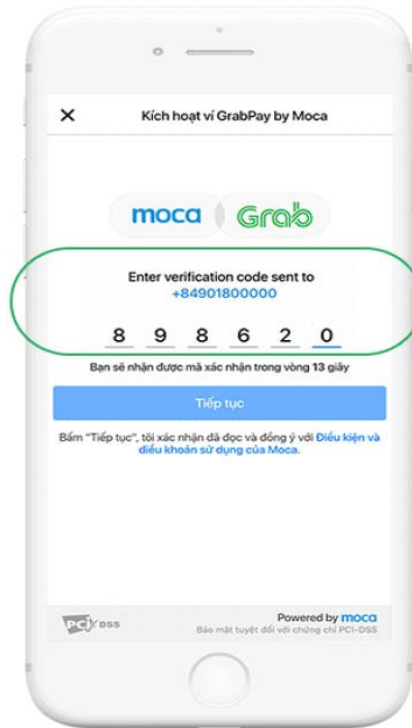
Kích hoạt ví GrabPay by Moca

moca Grab

Enter verification code sent to
+84901800000

8 9 8 6 2 0

Bạn sẽ nhận được mã xác nhận trong vòng 13 giây

Tiếp tục

Bấm "Tiếp tục", tôi xác nhận đã đọc và đồng ý với Điều kiện và điều khoản sử dụng của Moca.

PCI DSS

Powered by moca
Bảo mật tuyệt đối với chứng chỉ PCI-DSS